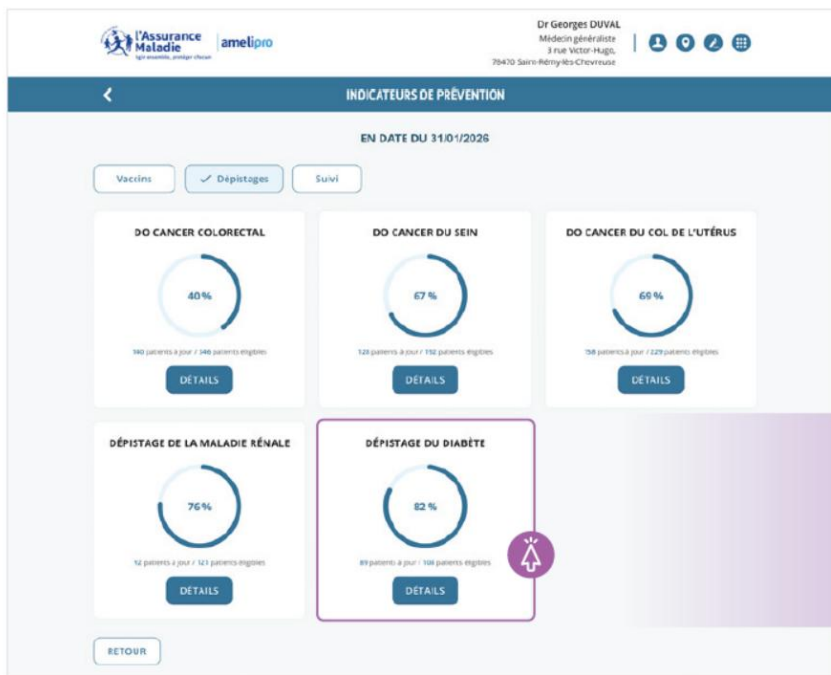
l'Assurance Maladie
Agir ensemble, protéger chacun
amelipro

Dr Georges DUVAL
Médecin généraliste
3 rue Victor-Hugo,
78470 Saint-Rémy-lès-Chevreuse

INDICATEURS DE PRÉVENTION

EN DATE DU 31/01/2026

Vaccins
Dépistages
Suivi

DO CANCER COLORECTAL
40 %
140 patients à jour / 346 patients éligibles
DÉTAILS

DO CANCER DU SEIN
67 %
128 patients à jour / 192 patients éligibles
DÉTAILS

DO CANCER DU COL DE L'UTÉRUS
69 %
158 patients à jour / 229 patients éligibles
DÉTAILS

DÉPISTAGE DE LA MALADIE RÉNALE
76 %
92 patients à jour / 121 patients éligibles
DÉTAILS

DÉPISTAGE DU DIABÈTE
82 %
89 patients à jour / 108 patients éligibles
DÉTAILS

RETOUR